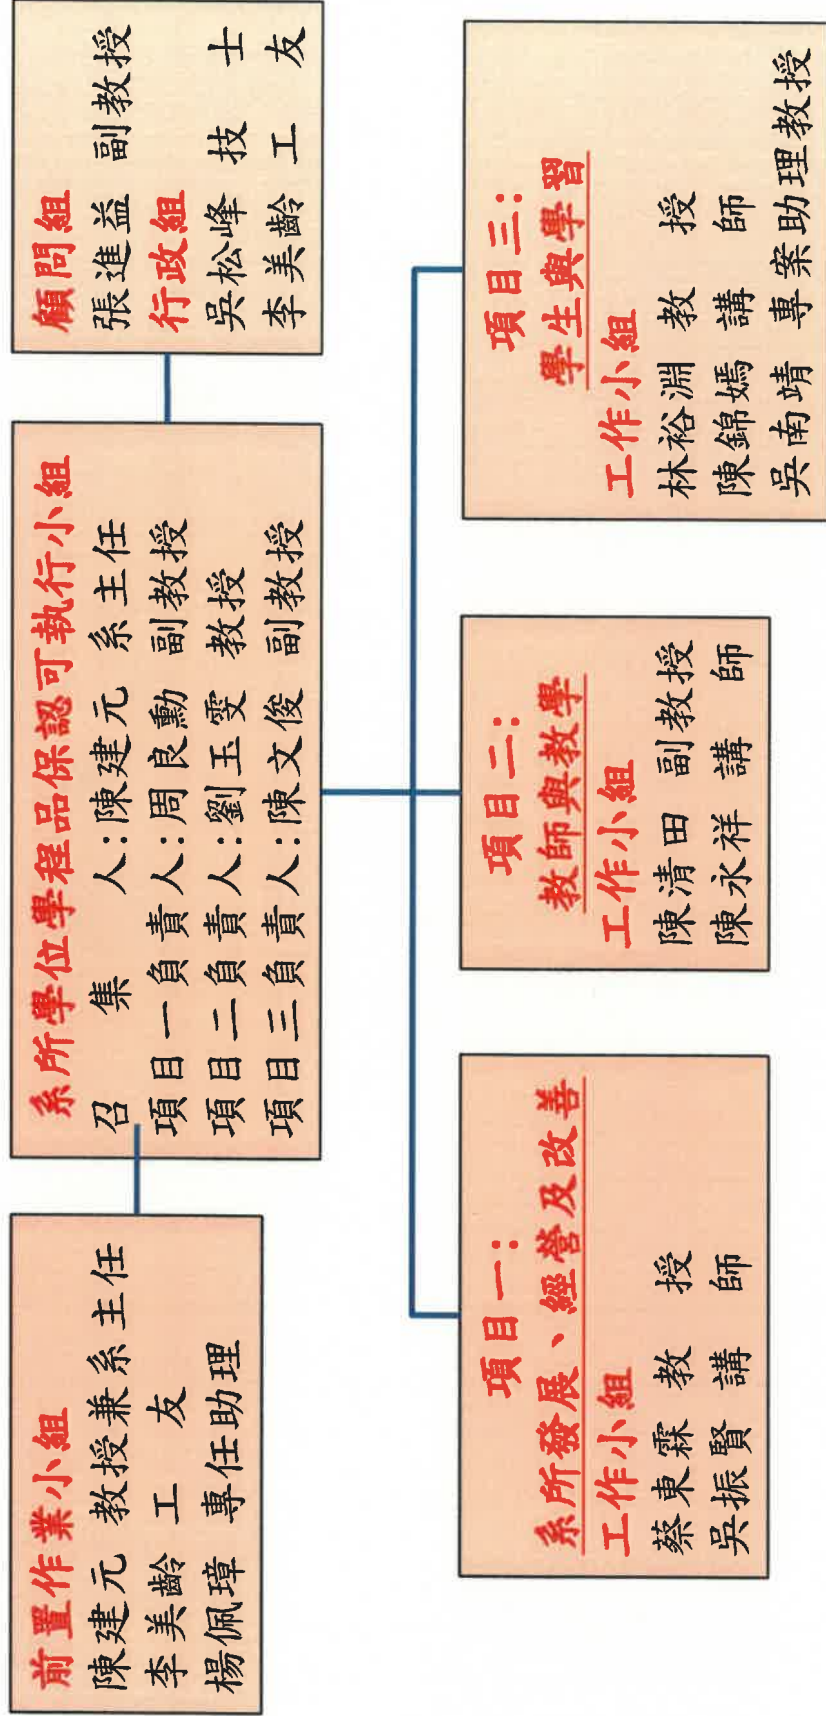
顧問組
張進益 副教授
行政組
吳松峰 技 士
李美齡 工 友

系所學位學程品保認可執行小組
召 集 人:陳建元 系主任
項目一負責人:周良勳 副教授
項目二負責人:劉玉雯 教授
項目三負責人:陳文俊 副教授

前置作業小組
陳建元 教授兼系主任
李美齡 工 友
楊佩璋 專任助理

項目一:
系所發展、經營及改善
工作小組
蔡東霖 教 授
吳振賢 講 師

項目二:
教師與教學
工作小組
陳清田 副教授
陳永祥 講 師

項目三:
學生與學習
工作小組
林裕淵 教 授
陳錦嫣 講 師
吳南靖 專案助理教授